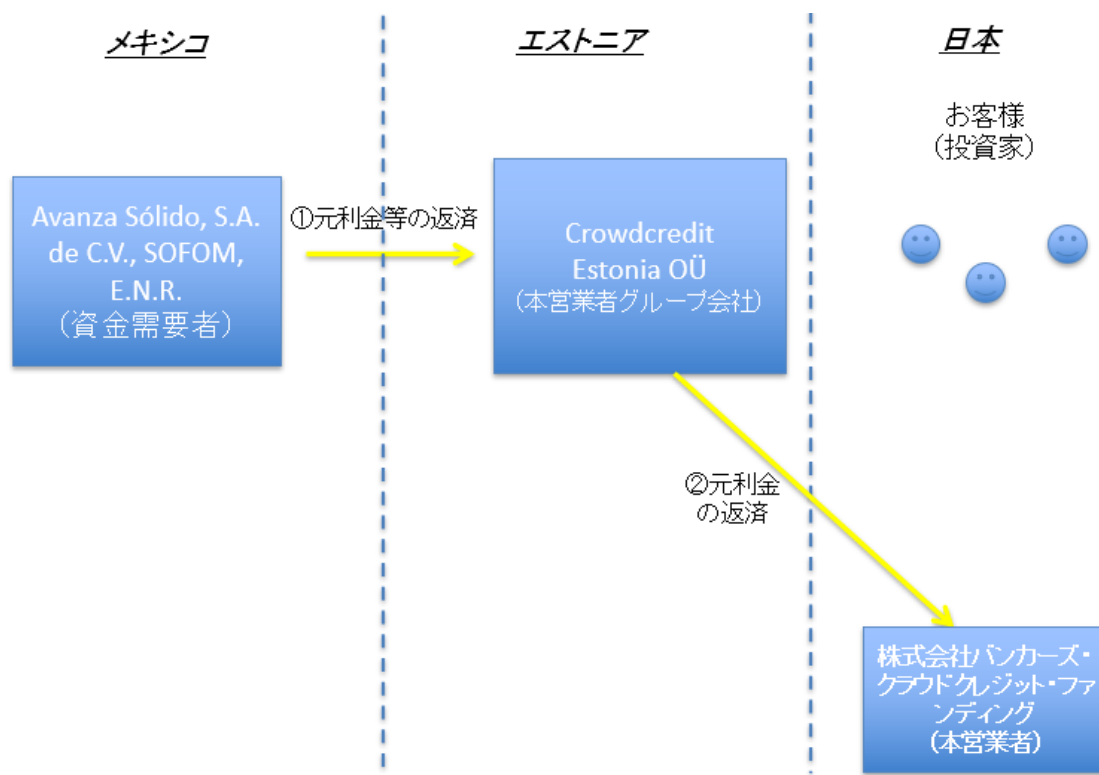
メキシコ

エストニア

日本

お客様
（投資家）

Avanza Sólido, S.A. de C.V., SOFOM, E.N.R.
（資金需要者）

①元利金等の返済

Crowdcredit Estonia OÜ
（本営業者グループ会社）

②元利金の返済

株式会社バンカーズ・クラウドクレジット・ファンディング
（本営業者）